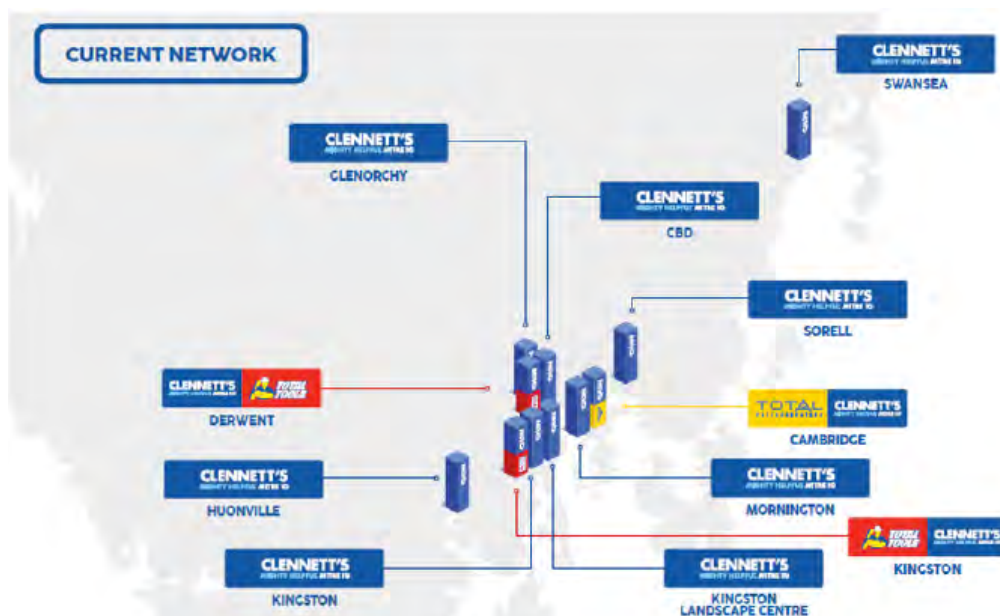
CURRENT NETWORK

CLENNETT'S
MIGHTY HELPFUL MITRE 10
SWANSEA

CLENNETT'S
MIGHTY HELPFUL MITRE 10
GLENORCHY

CLENNETT'S
MIGHTY HELPFUL MITRE 10
CBD

CLENNETT'S
MIGHTY HELPFUL MITRE 10
SORELL

CLENNETT'S
MIGHTY HELPFUL MITRE 10
TOTAL TOOLS
DERWENT

TOTAL
CLENNETT'S
MIGHTY HELPFUL MITRE 10
CAMBRIDGE

CLENNETT'S
MIGHTY HELPFUL MITRE 10
HUONVILLE

CLENNETT'S
MIGHTY HELPFUL MITRE 10
MORNINGTON

TOTAL TOOLS
CLENNETT'S
KINGSTON

CLENNETT'S
MIGHTY HELPFUL MITRE 10
KINGSTON

CLENNETT'S
MIGHTY HELPFUL MITRE 10
KINGSTON LANDSCAPE CENTRE